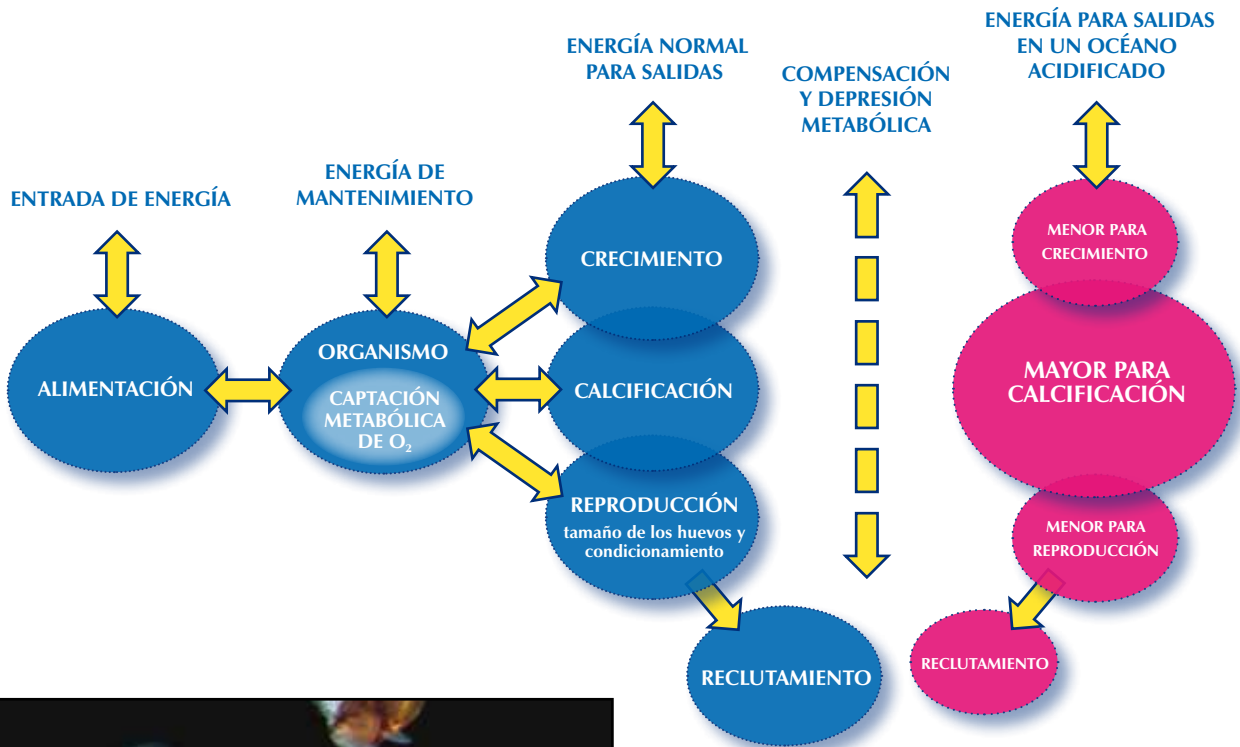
ENERGÍA PARA SALIDAS EN UN OCÉANO ACIDIFICADO

ENERGÍA NORMAL PARA SALIDAS

COMPENSACIÓN Y DEPRESIÓN METABÓLICA

ENERGÍA DE MANTENIMIENTO

ENTRADA DE ENERGÍA

CRECIMIENTO

MENOR PARA CRECIMIENTO

ALIMENTACIÓN

ORGANISMO

CAPTACIÓN METABÓLICA DE $O_2$

CALCIFICACIÓN

MAYOR PARA CALCIFICACIÓN

REPRODUCCIÓN
tamaño de los huevos y condicionamiento

MENOR PARA REPRODUCCIÓN

RECLUTAMIENTO

RECLUTAMIENTO